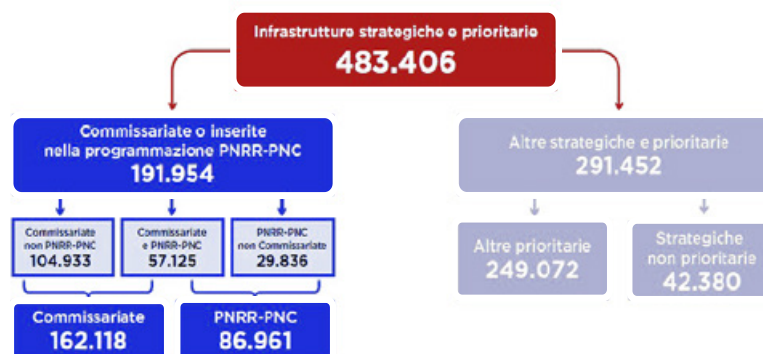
Infrastrutture strategiche e prioritarie
483.406

Commissariate o inserite nella programmazione PNRR-PNC
191.954

Commissariate non PNRR-PNC
104.933

Commissariate e PNRR-PNC
57.125

PNRR-PNC non Commissariate
29.836

Commissariate
162.118

PNRR-PNC
86.961

Altre strategiche e prioritarie
291.452

Altre prioritarie
249.072

Strategiche non prioritarie
42.380